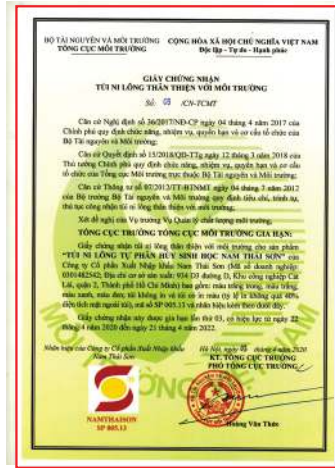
BỘ TÀI NGUYÊN VÀ MÔI TRƯỜNG
TỔNG CỤC MÔI TRƯỜNG

CỘNG HÒA XÃ HỘI CHỦ NGHĨA VIỆT NAM
Độc lập - Tự do - Hạnh phúc

GIẤY CHỨNG NHẬN
TÚI NI LÔNG THÂN THIỆN VỚI MÔI TRƯỜNG

Số: 03 /CN-TCMT

Căn cứ Nghị định số 36/2017/NĐ-CP ngày 04 tháng 4 năm 2017 của Chính phủ quy định chức năng, nhiệm vụ, quyền hạn và cơ cấu tổ chức của Bộ Tài nguyên và Môi trường;

Căn cứ Quyết định số 13/2018/QĐ-TTg ngày 12 tháng 3 năm 2018 của Thủ tướng Chính phủ quy định chức năng, nhiệm vụ, quyền hạn và cơ cấu tổ chức của Tổng cục Môi trường trực thuộc Bộ Tài nguyên và Môi trường;

Căn cứ Thông tư số 07/2012/TT-BTNMT ngày 04 tháng 7 năm 2012 của Bộ trưởng Bộ Tài nguyên và Môi trường quy định tiêu chí, trình tự, thủ tục công nhận túi ni lông thân thiện với môi trường;

Xét đề nghị của Vụ trưởng Vụ Quản lý chất lượng môi trường,

TỔNG CỤC MÔI TRƯỜNG GIA HẠN:

Giấy chứng nhận túi ni lông thân thiện với môi trường cho sản phẩm "TÚI NI LÔNG TỰ PHÂN HỦY SINH HỌC NAM THÁI SƠN" của Công ty Cổ phần Xuất Nhập khẩu Nam Thái Sơn (Mã số doanh nghiệp: 0301482542; Địa chỉ cơ sở sản xuất: 934 D3 đường D, Khu công nghiệp Cát Lái, quận 2, Thành phố Hồ Chí Minh) bao gồm: màu trắng, trong, màu trắng, màu xanh, màu đen; tất không in và in có màu tỷ lệ không quá 40% diện tích mặt ngoài túi, mã số SP 005.13 và nhãn hiệu kèm theo dưới đây.

Giấy chứng nhận này được gia hạn lần thứ 03, có hiệu lực từ ngày 22 tháng 4 năm 2020 đến ngày 21 tháng 4 năm 2022.

Nhãn hiệu của Công ty Cổ phần Xuất Nhập khẩu Nam Thái Sơn

NAMTHAISON
SP 005.13

Hà Nội, ngày 06 tháng 4 năm 2020
KT. TỔNG CỤC TRƯỞNG
PHÓ TỔNG CỤC TRƯỞNG

Hoàng Văn Thức